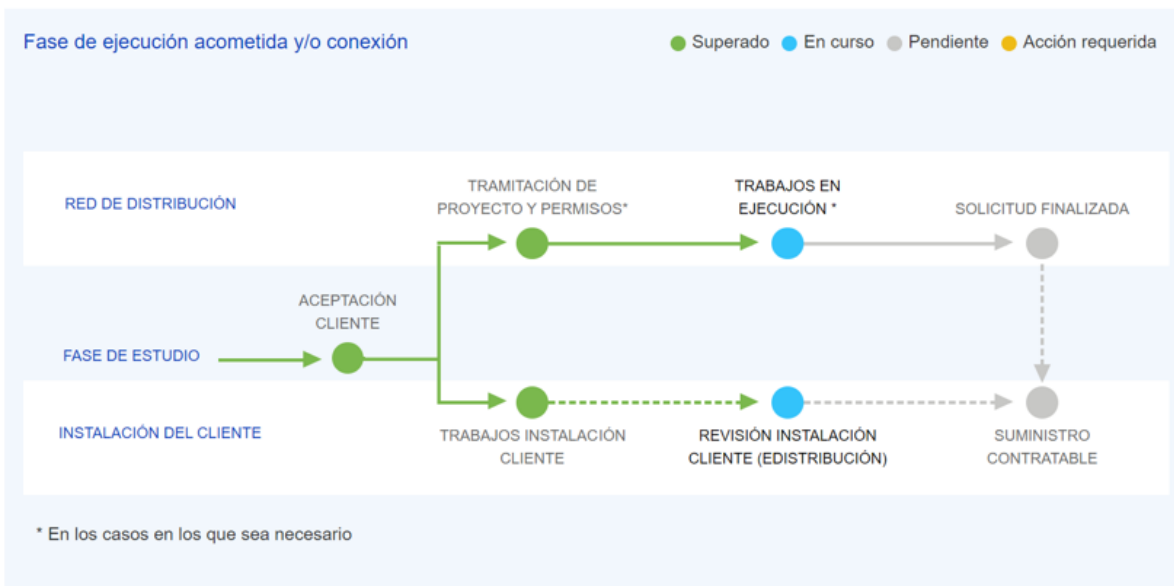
Fase de ejecución acometida y/o conexión

Superado
En curso
Pendiente
Acción requerida

RED DE DISTRIBUCIÓN

TRAMITACIÓN DE PROYECTO Y PERMISOS*

TRABAJOS EN EJECUCIÓN *

SOLICITUD FINALIZADA

ACEPTACIÓN CLIENTE

FASE DE ESTUDIO

INSTALACIÓN DEL CLIENTE

TRABAJOS INSTALACIÓN CLIENTE

REVISIÓN INSTALACIÓN CLIENTE (EDISTRIBUCIÓN)

SUMINISTRO CONTRATABLE

* En los casos en los que sea necesario